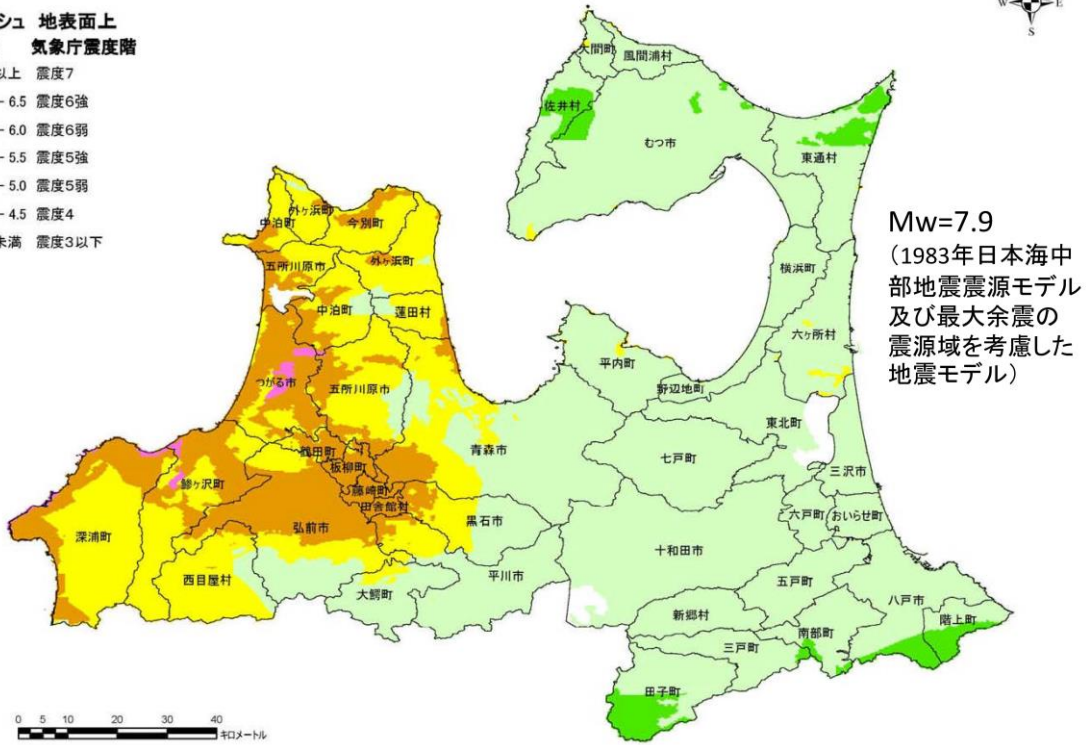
シュ 地表面上
気象庁震度階
以上 震度7
- 6.5 震度6強
- 6.0 震度6弱
- 5.5 震度5強
- 5.0 震度5弱
- 4.5 震度4
未満 震度3以下

S
E

Mw=7.9
(1983年日本海中部地震震源モデル及び最大余震の震源域を考慮した地震モデル)

大間町
風間浦村
佐井村
むつ市
東通村
外ヶ浜町
中泊町
今別町
外ヶ浜町
五所川原市
中泊町
蓬田村
横浜町
六ヶ所村
平内町
野辺地町
つがる市
五所川原市
東北町
青森市
七戸町
鶴田町
板柳町
鯵ヶ沢町
藤崎町
田舎館村
三沢市
黒石市
六戸町
おいらせ町
深浦町
弘前市
十和田市
西目屋村
平川市
大鰐町
五戸町
八戸市
新郷村
階上町
南部町
三戸町
田子町

0 5 10 20 30 40
キロメートル